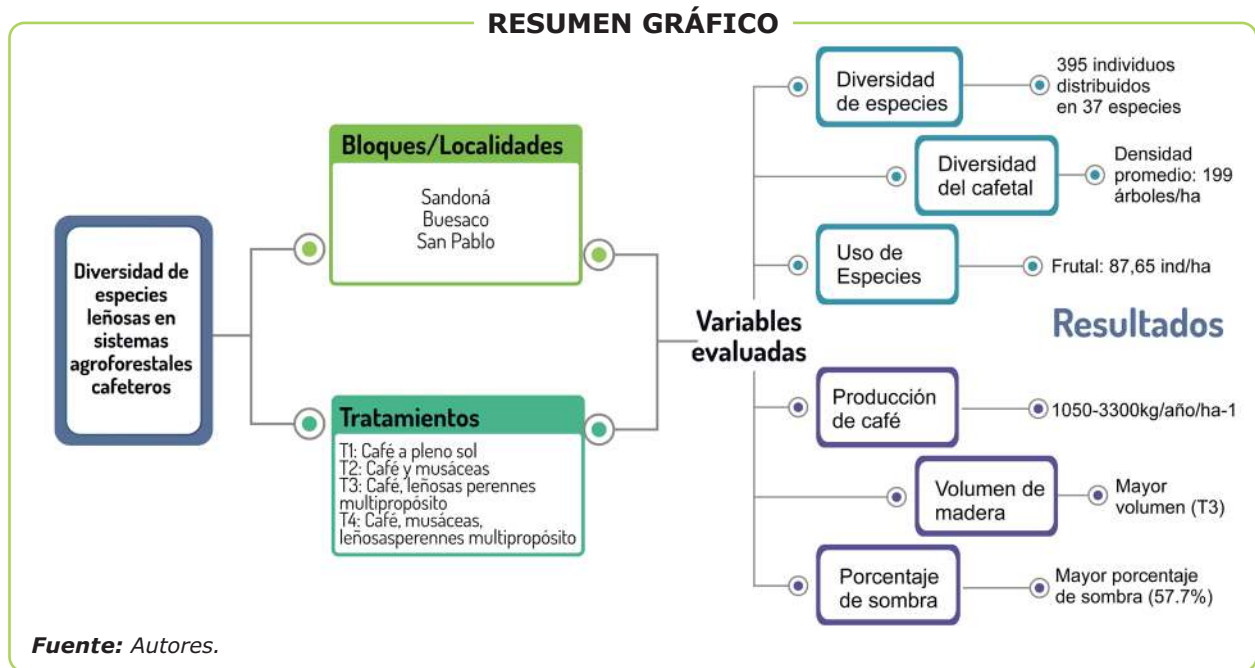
RESUMEN GRÁFICO

Diversidad de especies leñosas en sistemas agroforestales cafeteros

Bloques/Localidades

Sandoná
Buesaco
San Pablo

Tratamientos

T1: Café a pleno sol
T2: Café y musáceas
T3: Café, leñosas perennes multipropósito
T4: Café, musáceas, leñosasperennes multipropósito

Variables evaluadas

Diversidad de especies
395 individuos distribuidos en 37 especies

Diversidad del cafetal
Densidad promedio: 199 árboles/ha

Uso de Especies
Frutal: 87,65 ind/ha

Resultados

Producción de café
1050-3300kg/año/ha-1

Volumen de madera
Mayor volumen (T3)

Porcentaje de sombra
Mayor porcentaje de sombra (57.7%)

Fuente: Autores.